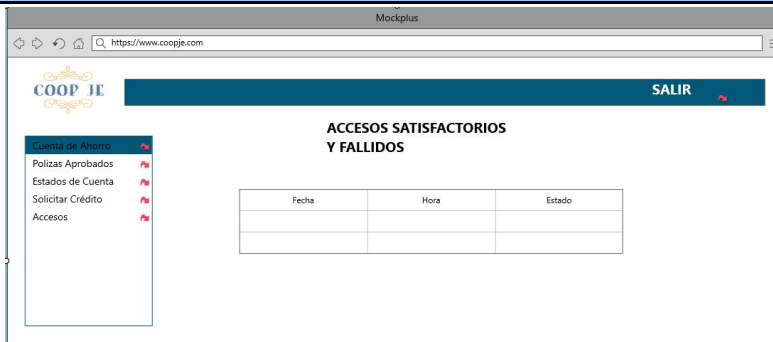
Mockplus

https://www.coopje.com

COOP JE

SALIR

Cuenta de Ahorro
Polizas Aprobados
Estados de Cuenta
Solicitar Crédito
Accesos

ACCESOS SATISFACTORIOS
Y FALLIDOS

| Fecha | Hora | Estado |
|---|---|---|
| | | |
| | | |